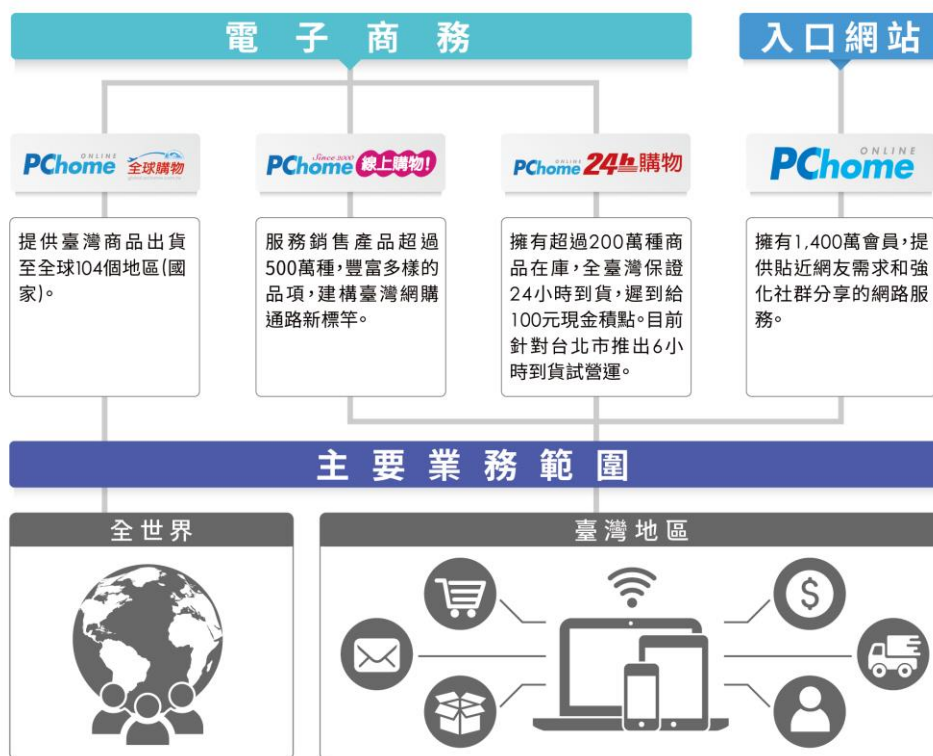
電子商務

入口網站

PChome ONLINE 全球購物

PChome Since 2000 線上購物!

PChome ONLINE 24h購物

PChome ONLINE

提供臺灣商品出貨至全球104個地區(國家)。

服務銷售產品超過500萬種,豐富多樣的品項,建構臺灣網購通路新標竿。

擁有超過200萬種商品在庫,全臺灣保證24小時到貨,遲到給100元現金積點。目前針對台北市推出6小時到貨試營運。

擁有1,400萬會員,提供貼近網友需求和強化社群分享的網路服務。

主要業務範圍

全世界

臺灣地區